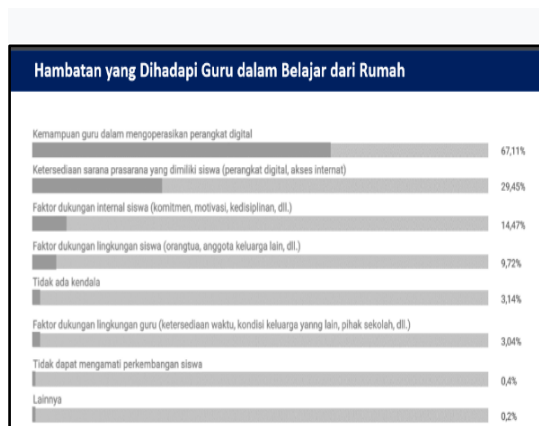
Hambatan yang Dihadapi Guru dalam Belajar dari Rumah

Kemampuan guru dalam mengoperasikan perangkat digital
67,11%

Ketersediaan sarana prasarana yang dimiliki siswa (perangkat digital, akses internat)
29,45%

Faktor dukungan internal siswa (komitmen, motivasi, kedisiplinan, dll.)
14,47%

Faktor dukungan lingkungan siswa (orangtua, anggota keluarga lain, dll.)
9,72%

Tidak ada kendala
3,14%

Faktor dukungan lingkungan guru (ketersediaan waktu, kondisi keluarga yanng lain, pihak sekolah, dll.)
3,04%

Tidak dapat mengamati perkembangan siswa
0,4%

Lainnya
0,2%